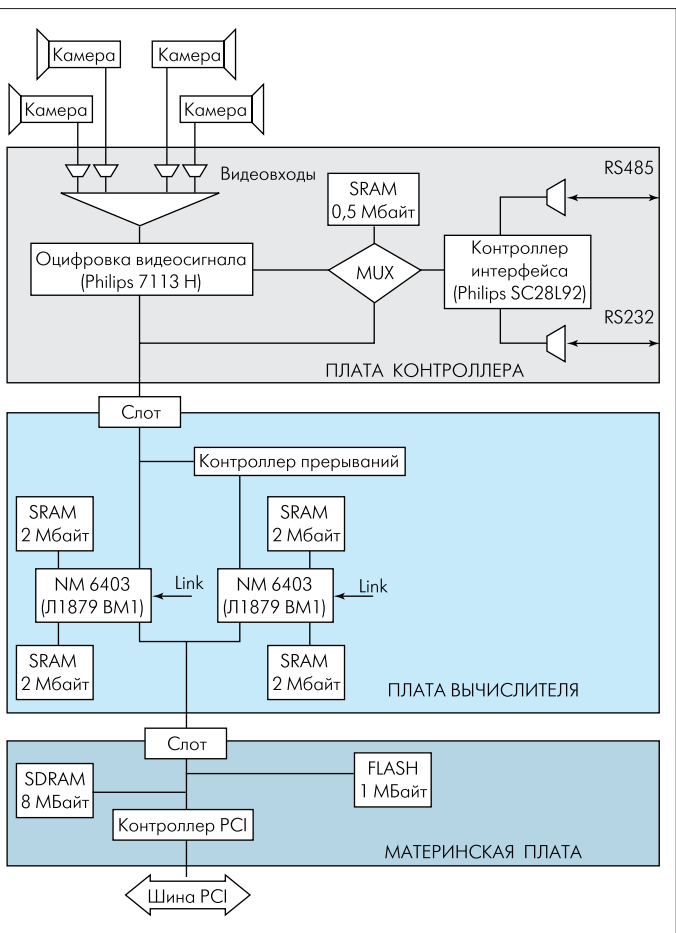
Камера
Камера
Камера
Камера

Видеовходы
SRAM 0,5 Мбайт
RS485
Оцифровка видеосигнала (Philips 7113 H)
MUX
Контроллер интерфейса (Philips SC28L92)
RS232
ПЛАТА КОНТРОЛЛЕРА

Слот
Контроллер прерываний
SRAM 2 Мбайт
SRAM 2 Мбайт
NM 6403 (Л1879 ВМ1)
Link
NM 6403 (Л1879 ВМ1)
Link
SRAM 2 Мбайт
SRAM 2 Мбайт
ПЛАТА ВЫЧИСЛИТЕЛЯ

Слот
SDRAM 8 МБайт
FLASH 1 МБайт
Контроллер PCI
МАТЕРИНСКАЯ ПЛАТА
Шина PCI